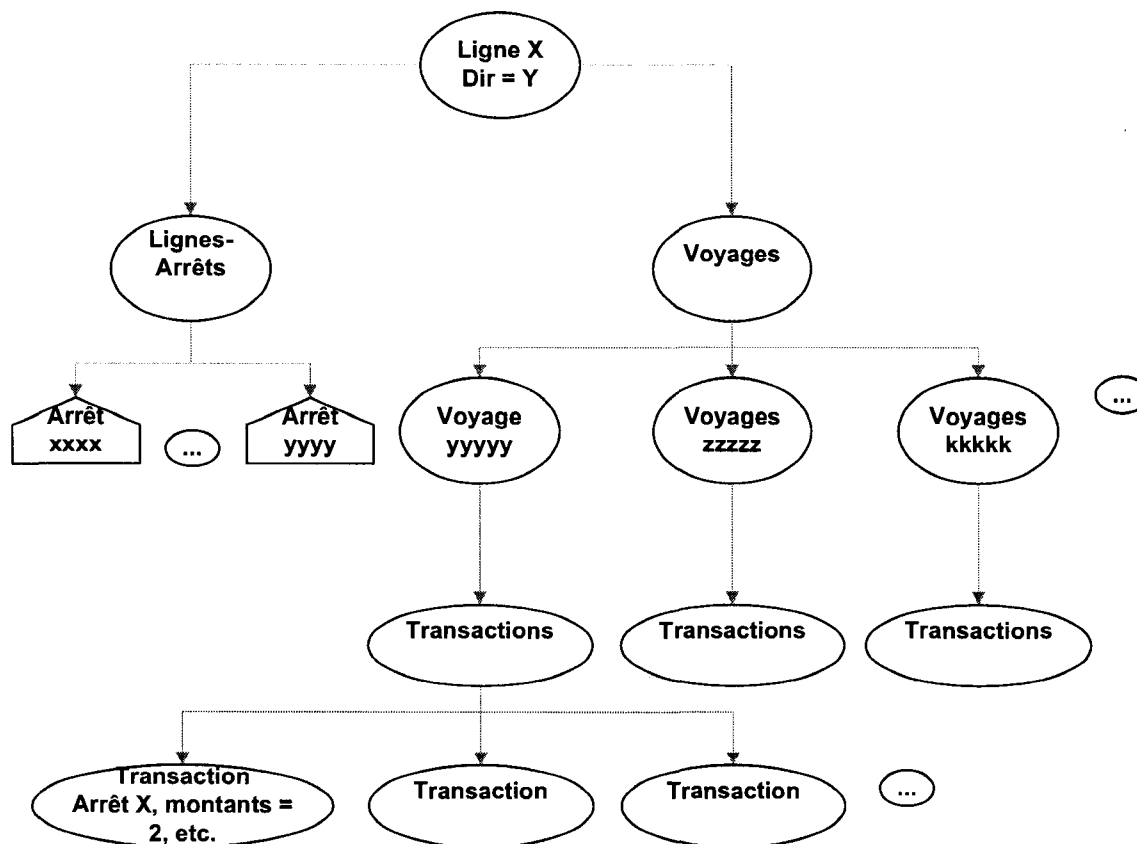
Ligne X
Dir = Y

Lignes-Arrêts

Voyages

Arrêt xxxx

...

Arrêt yyyy

Voyage yyyyy

Voyages zzzzz

Voyages kkkkk

...

Transactions

Transactions

Transactions

Transaction
Arrêt X, montants = 2, etc.

Transaction

Transaction

...